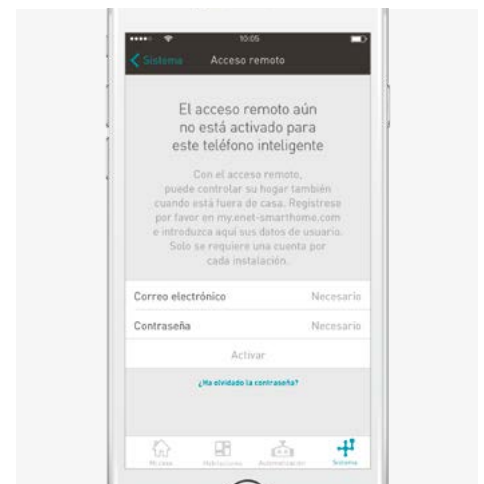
10:05

Sistema Acceso remoto

El acceso remoto aún no está activado para este teléfono inteligente

Con el acceso remoto, puede controlar su hogar también cuando está fuera de casa. Regístrese por favor en my.enet-smarthome.com e introduzca aquí sus datos de usuario. Solo se requiere una cuenta por cada instalación.

Correo electrónico Necesario

Contraseña Necesario

Activar

¿Ha olvidado la contraseña?

Mi casa Habitaciones Automatización Sistema